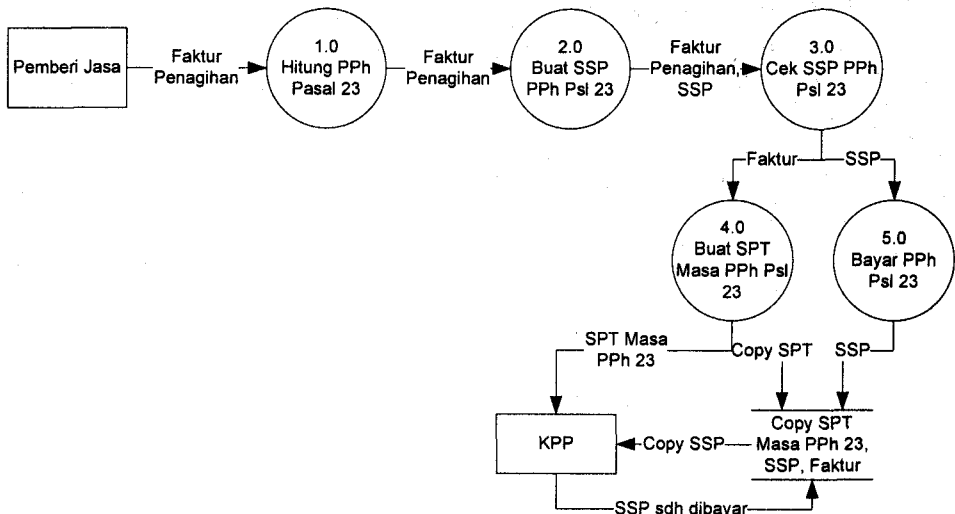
Pemberi Jasa

Faktur Penagihan

1.0 Hitung PPh Pasal 23

Faktur Penagihan

2.0 Buat SSP PPh Psl 23

Faktur Penagihan, SSP

3.0 Cek SSP PPh Psl 23

Faktur

SSP

4.0 Buat SPT Masa PPh Psl 23

5.0 Bayar PPh Psl 23

SPT Masa PPh 23

Copy SPT

SSP

KPP

Copy SSP

Copy SPT Masa PPh 23, SSP, Faktur

SSP sdh dibayar